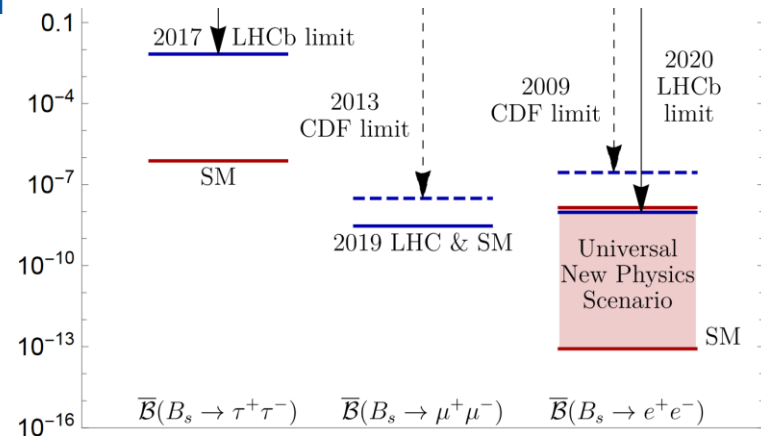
0.1

$10^{-4}$

$10^{-7}$

$10^{-10}$

$10^{-13}$

$10^{-16}$

2017 LHCb limit

SM

2013 CDF limit

2019 LHC & SM

2009 CDF limit

2020 LHCb limit

Universal New Physics Scenario

SM

$\overline{\mathcal{B}}(B_s \to \tau^+\tau^-)$

$\overline{\mathcal{B}}(B_s \to \mu^+\mu^-)$

$\overline{\mathcal{B}}(B_s \to e^+e^-)$